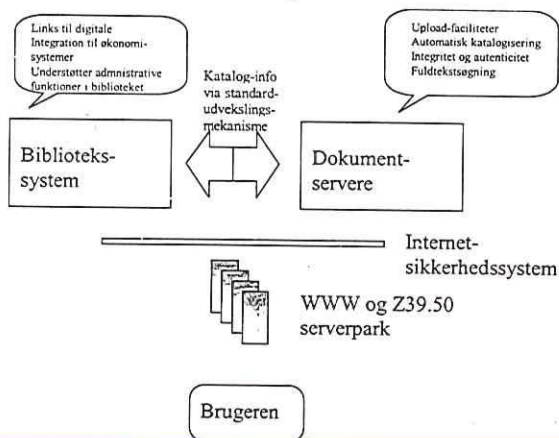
Links til digitale
Integration til økonomisystemer
Understøtter admnistrative funktioner i biblioteket

Katalog-info via standard-udvekslings-mekanisme

Upload-faciliteter
Automatisk katalogisering
Integritet og autenticitet
Fuldtekstsøgning

Biblioteks-system

Dokument-servere

Internet-sikkerhedssystem

WWW og Z39.50 serverpark

Brugeren